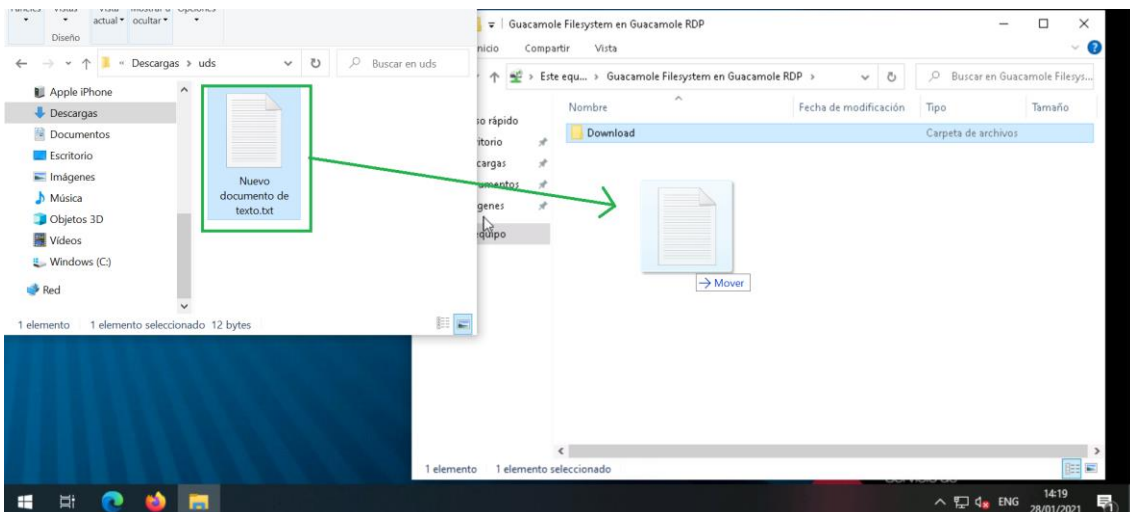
actual ▾ ocultar ▾
Diseño
← → ▾ ↑ « Descargas › uds
Buscar en uds
Apple iPhone
Descargas
Documentos
Escritorio
Imágenes
Música
Objetos 3D
Vídeos
Windows (C:)
Red
Nuevo documento de texto.txt
1 elemento 1 elemento seleccionado 12 bytes

Guacamole Filesystem en Guacamole RDP
nicio Compartir Vista
› Este equ... › Guacamole Filesystem en Guacamole RDP ›
Buscar en Guacamole Filesys...
so rápido
itorio
cargas
umentos
genes
quipo
Nombre
Fecha de modificación
Tipo
Tamaño
Download
Carpeta de archivos
→ Mover
1 elemento 1 elemento seleccionado

ENG 14:19 28/01/2021